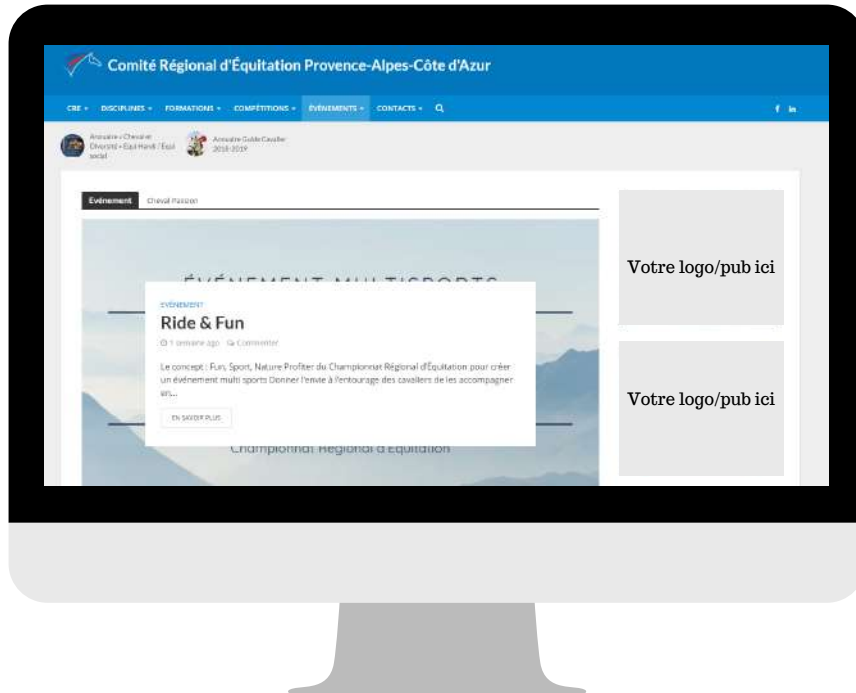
Comité Régional d'Équitation Provence-Alpes-Côte d'Azur

CRE ▾ DISCIPLINES ▾ FORMATIONS ▾ COMPÉTITIONS ▾ ÉVÉNEMENTS ▾ CONTACTS ▾

Annuaire « Cheval et Diversité » Equi Handi / Equi social

Annuaire Guide Cavalier 2018-2019

Evénement Cheval Passion

ÉVÉNEMENT MULTISPORTS

ÉVÉNEMENT

Ride & Fun

1 semaine ago Commenter

Le concept : Fun, Sport, Nature Profiter du Championnat Régional d'Équitation pour créer un événement multi sports Donner l'envie à l'entourage des cavaliers de les accompagner en...

EN SAVOIR PLUS

Championnat Régional d'Equitation

Votre logo/pub ici

Votre logo/pub ici